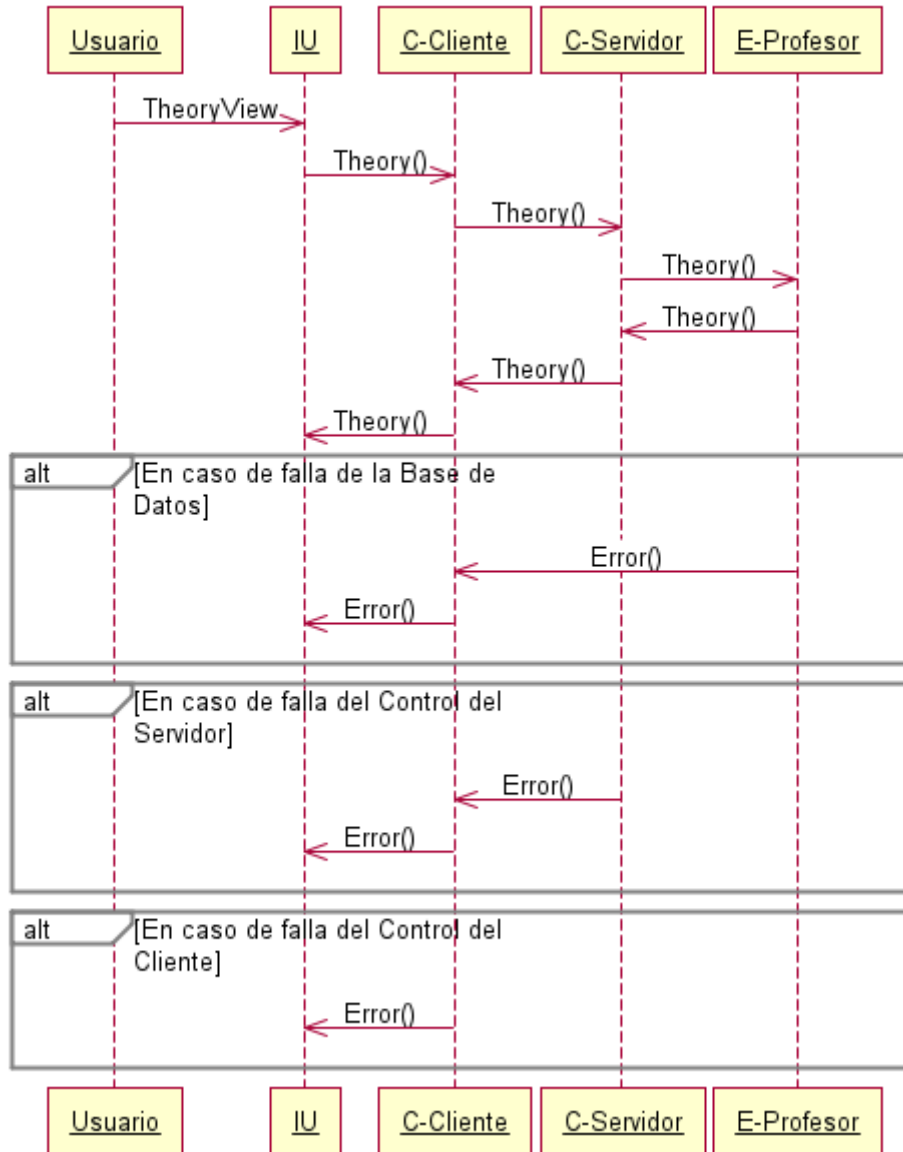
Usuario IU C-Cliente C-Servidor E-Profesor

TheoryView

Theory()

Theory()

Theory()

Theory()

Theory()

Theory()

alt [En caso de falla de la Base de Datos]

Error()

Error()

alt [En caso de falla del Control del Servidor]

Error()

Error()

alt [En caso de falla del Control del Cliente]

Error()

Usuario IU C-Cliente C-Servidor E-Profesor